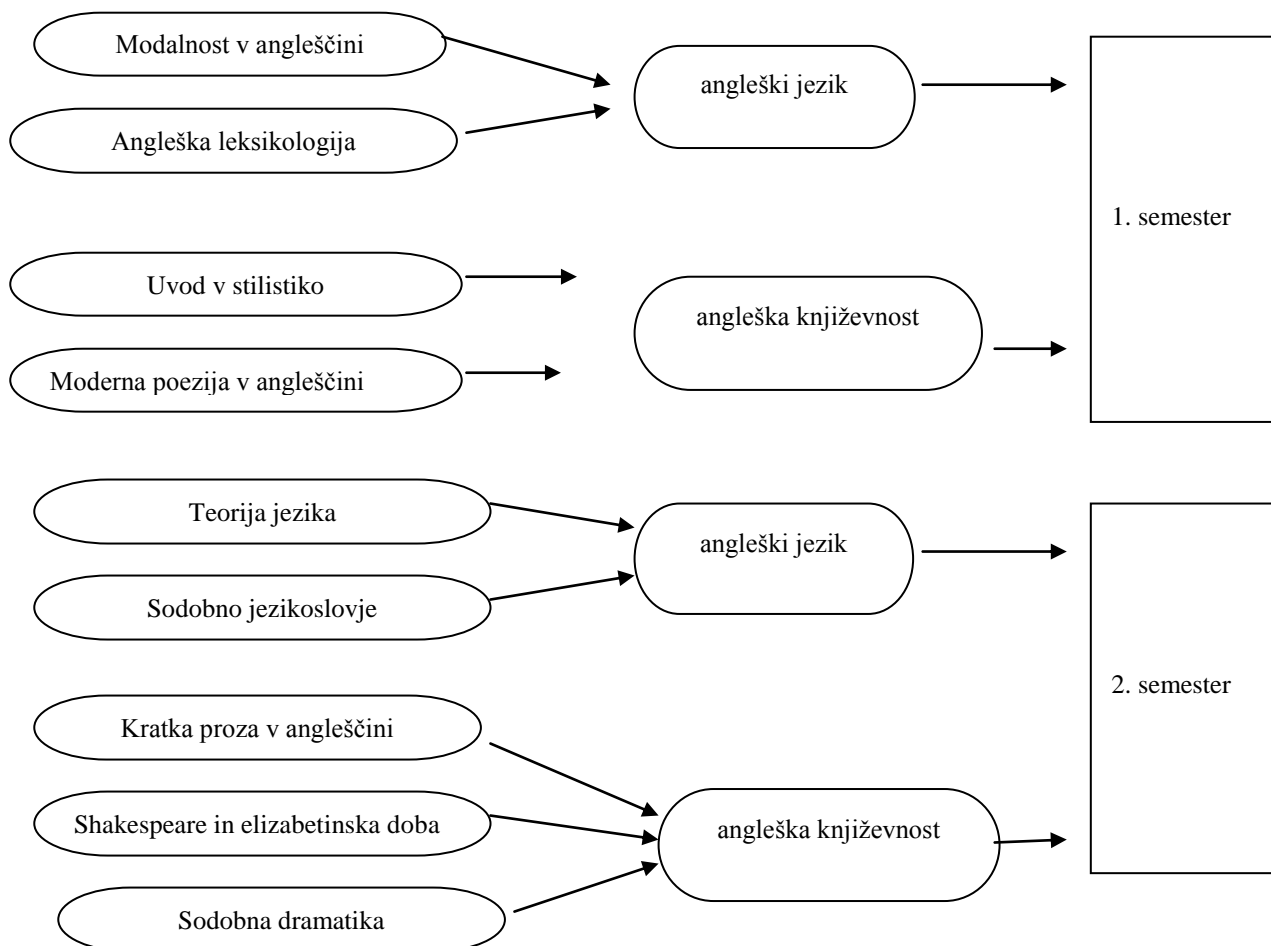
Modalnost v angleščini

Angleška leksikologija

angleški jezik

1. semester

Uvod v stilistiko

angleška književnost

Moderna poezija v angleščini

Teorija jezika

angleški jezik

Sodobno jezikoslovje

2. semester

Kratka proza v angleščini

Shakespeare in elizabetinska doba

angleška književnost

Sodobna dramatika